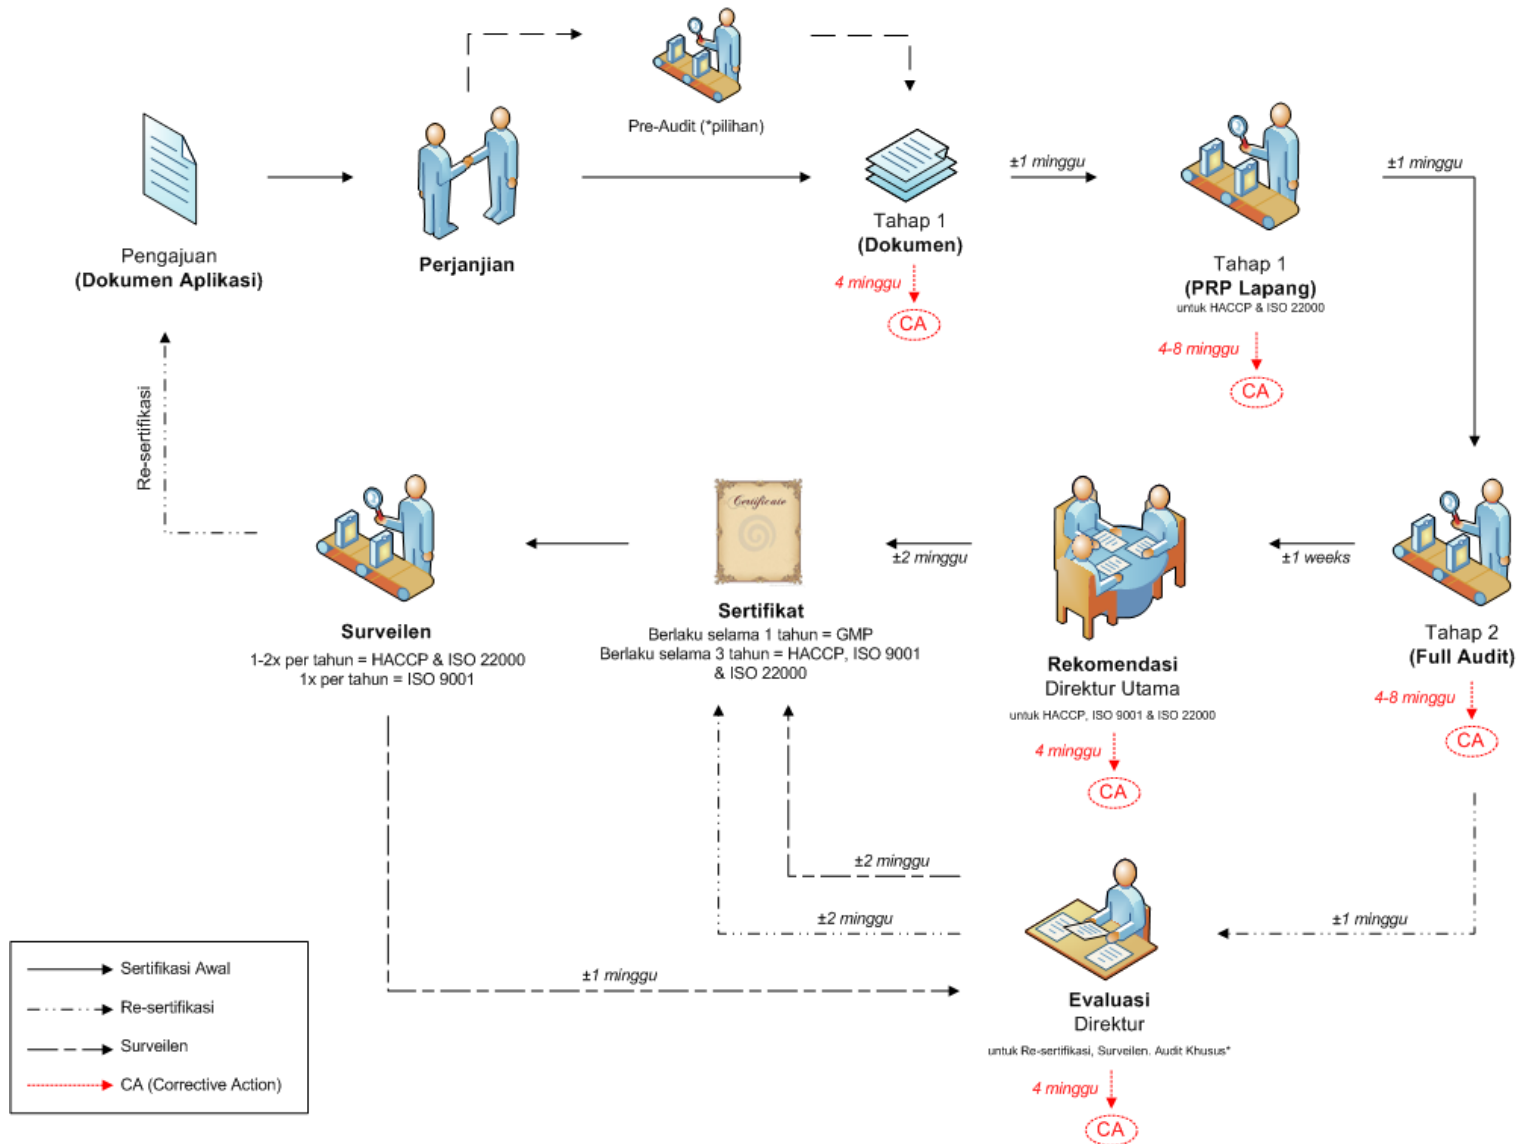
Pre-Audit (*pilihan)

Pengajuan
(Dokumen Aplikasi)

Perjanjian

Tahap 1
(Dokumen)

4 minggu

CA

±1 minggu

Tahap 1
(PRP Lapang)
untuk HACCP & ISO 22000

4-8 minggu

CA

±1 minggu

Re-sertifikasi

Certificate

Surveilen
1-2x per tahun = HACCP & ISO 22000
1x per tahun = ISO 9001

Sertifikat
Berlaku selama 1 tahun = GMP
Berlaku selama 3 tahun = HACCP, ISO 9001 & ISO 22000

±2 minggu

Rekomendasi
Direktur Utama
untuk HACCP, ISO 9001 & ISO 22000

4 minggu

CA

±1 weeks

Tahap 2
(Full Audit)

4-8 minggu

CA

±2 minggu

±2 minggu

±1 minggu

±1 minggu

Evaluasi
Direktur
untuk Re-sertifikasi, Surveilen. Audit Khusus*

4 minggu

CA

Sertifikasi Awal
Re-sertifikasi
Surveilen
CA (Corrective Action)